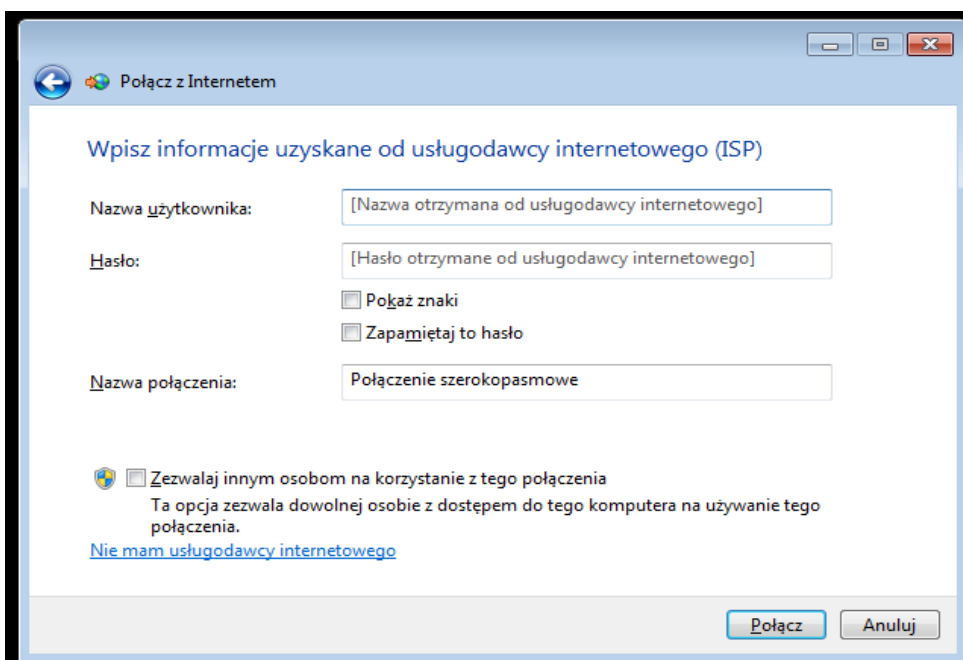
Połącz z Internetem

Wpisz informacje uzyskane od usługodawcy internetowego (ISP)

Nazwa użytkownika: [Nazwa otrzymana od usługodawcy internetowego]

Hasło: [Hasło otrzymane od usługodawcy internetowego]

Pokaż znaki

Zapamiętaj to hasło

Nazwa połączenia: Połączenie szerokopasmowe

Zezwalaj innym osobom na korzystanie z tego połączenia
Ta opcja zezwala dowolnej osobie z dostępem do tego komputera na używanie tego połączenia.

Nie mam usługodawcy internetowego

Połącz Anuluj